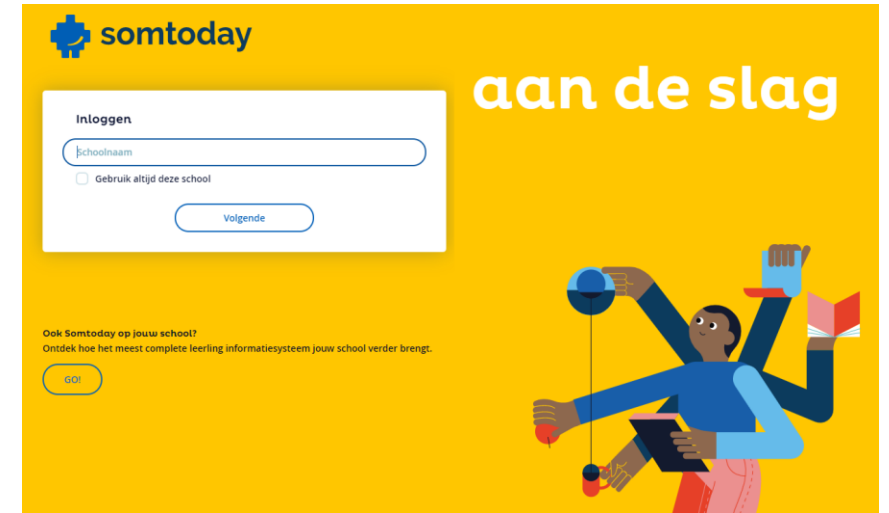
somtoday

aan de slag

Inloggen

Schoolnaam

Gebruik altijd deze school

Volgende

Ook Somtoday op jouw school?
Ontdek hoe het meest complete leerling informatiesysteem jouw school verder brengt.

GO!